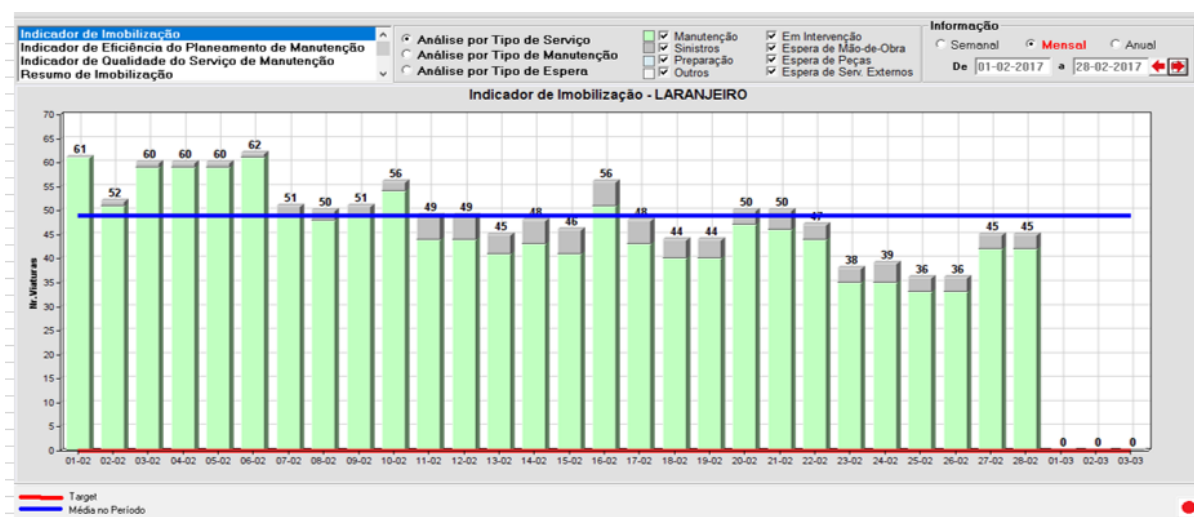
Indicador de Imobilização
Indicador de Eficiência do Planeamento de Manutenção
Indicador de Qualidade do Serviço de Manutenção
Resumo de Imobilização

Análise por Tipo de Serviço
Análise por Tipo de Manutenção
Análise por Tipo de Espera

Manutenção
Sinistros
Preparação
Outros

Em Intervenção
Espera de Mão-de-Obra
Espera de Peças
Espera de Serv. Externos

Informação
Semanal
Mensal
Anual
De 01-02-2017 a 28-02-2017

Indicador de Imobilização - LARANJEIRO

Nr. Viaturas

70
65
60
55
50
45
40
35
30
25
20
15
10
5
0

| 01-02 | 02-02 | 03-02 | 04-02 | 05-02 | 06-02 | 07-02 | 08-02 | 09-02 | 10-02 | 11-02 | 12-02 | 13-02 | 14-02 | 15-02 | 16-02 | 17-02 | 18-02 | 19-02 | 20-02 | 21-02 | 22-02 | 23-02 | 24-02 | 25-02 | 26-02 | 27-02 | 28-02 | 01-03 | 02-03 | 03-03 |
|---|---|---|---|---|---|---|---|---|---|---|---|---|---|---|---|---|---|---|---|---|---|---|---|---|---|---|---|---|---|---|
| 61 | 52 | 60 | 60 | 60 | 62 | 51 | 50 | 51 | 56 | 49 | 49 | 45 | 48 | 46 | 56 | 48 | 44 | 44 | 50 | 50 | 47 | 38 | 39 | 36 | 36 | 45 | 45 | 0 | 0 | 0 |

Target
Média no Período